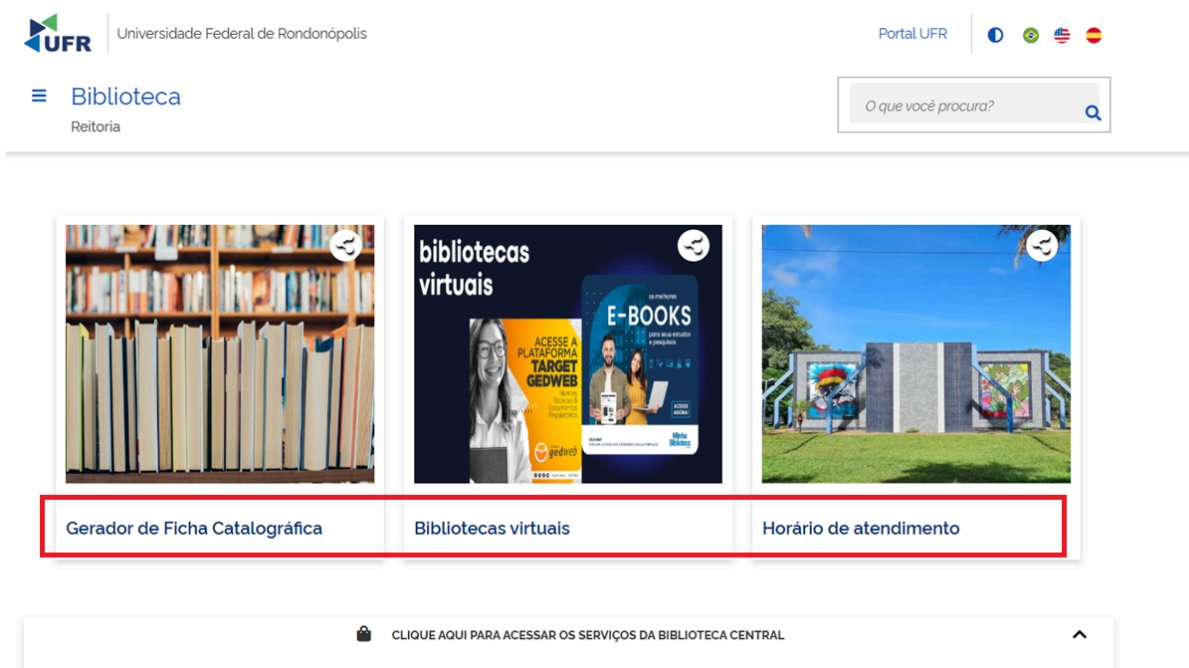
UFR Universidade Federal de Rondonópolis

Portal UFR

Biblioteca
Reitoria

O que você procura?

bibliotecas virtuais

ACESSE A PLATAFORMA TARGET GEDWEB

os melhores E-BOOKS para seus estudos e pesquisas

Gerador de Ficha Catalográfica

Bibliotecas virtuais

Horário de atendimento

CLIQUE AQUI PARA ACESSAR OS SERVIÇOS DA BIBLIOTECA CENTRAL